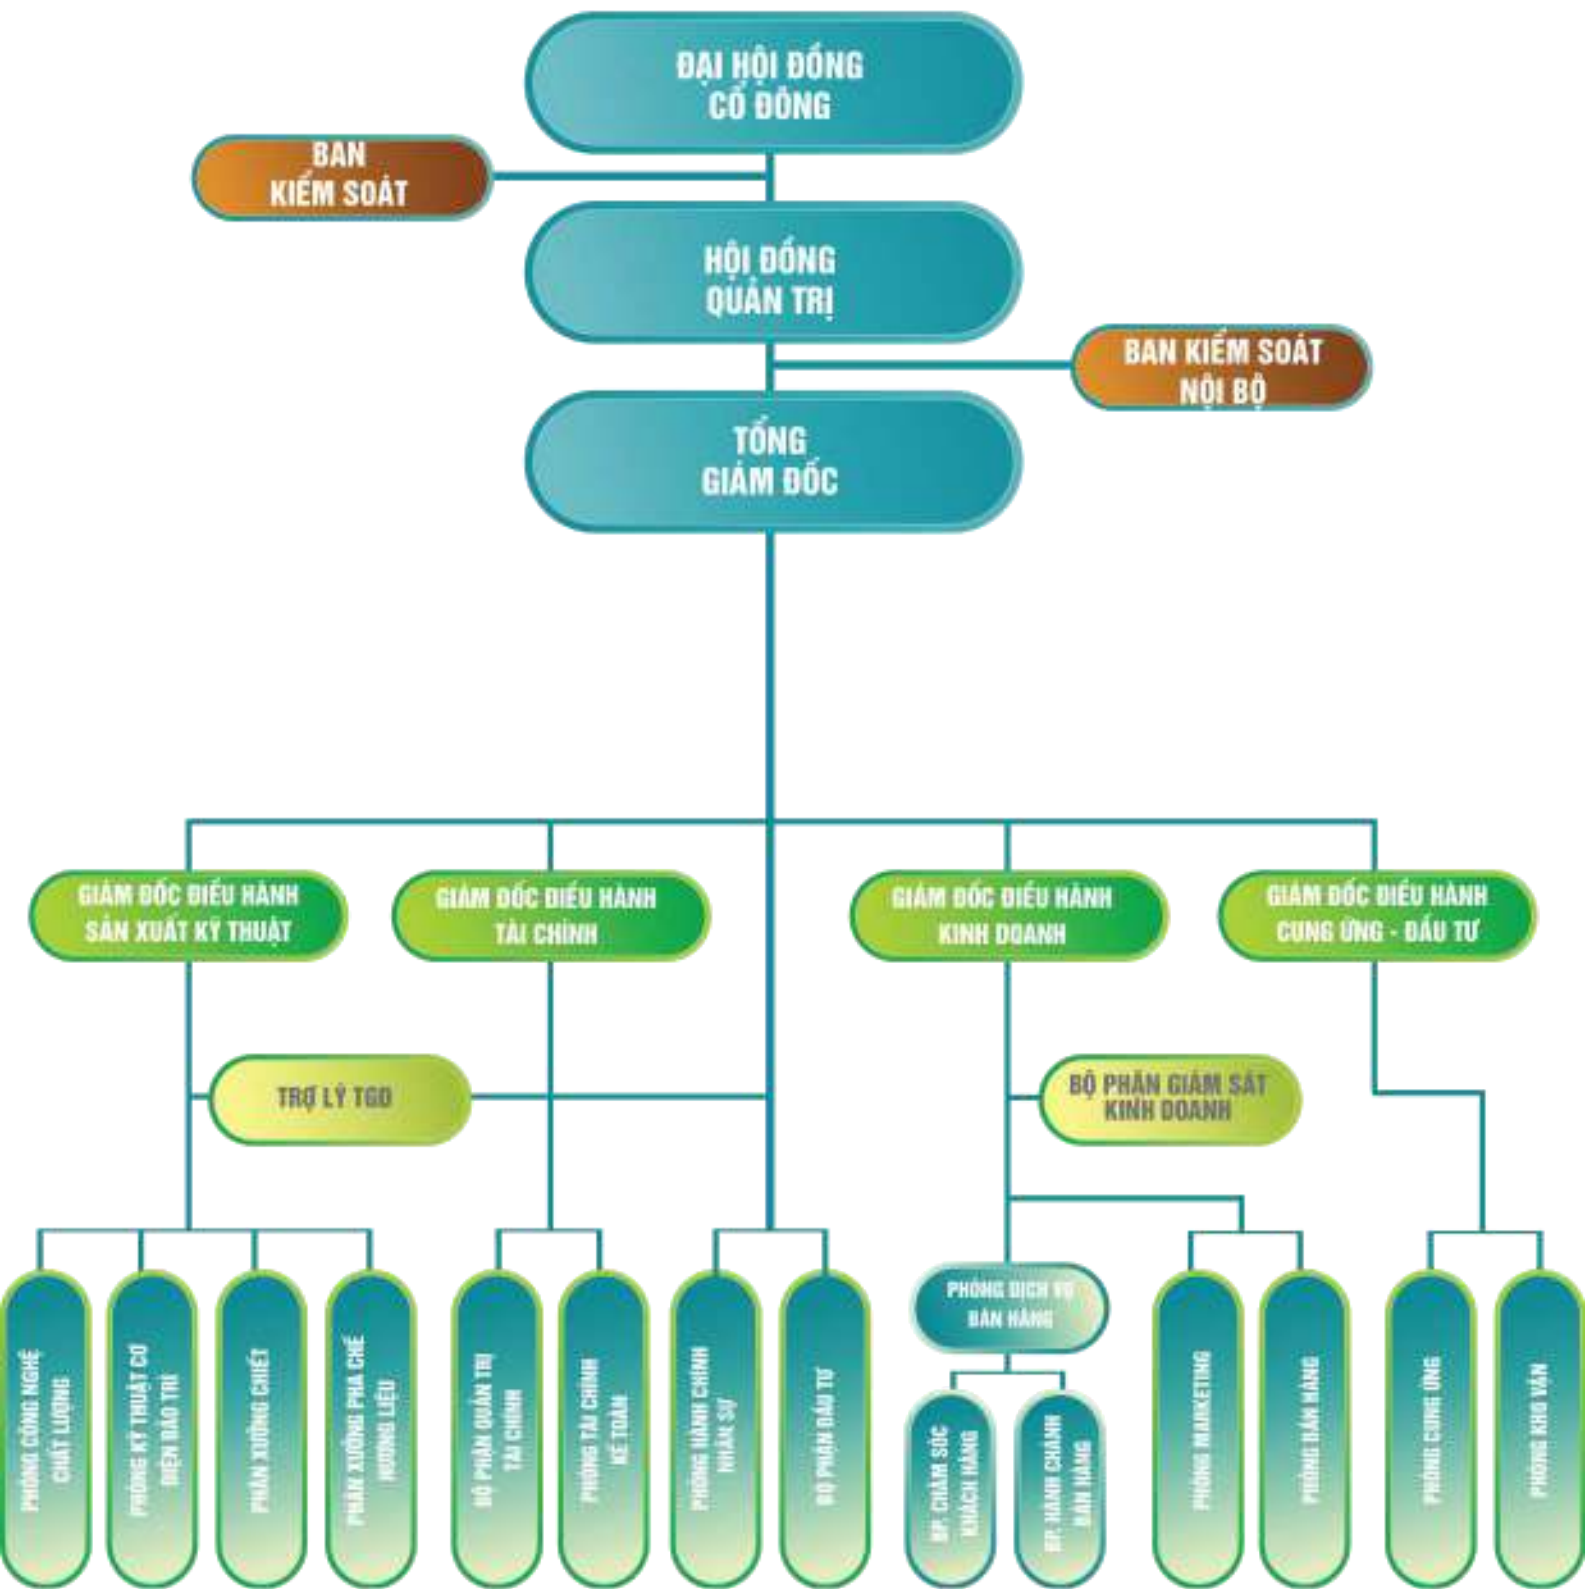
ĐẠI HỘI ĐỒNG CỔ ĐÔNG

BAN KIỂM SOÁT

HỘI ĐỒNG QUẢN TRỊ

BAN KIỂM SOÁT NỘI BỘ

TỔNG GIÁM ĐỐC

GIÁM ĐỐC ĐIỀU HÀNH SẢN XUẤT KỸ THUẬT

GIÁM ĐỐC ĐIỀU HÀNH TÀI CHÍNH

GIÁM ĐỐC ĐIỀU HÀNH KINH DOANH

GIÁM ĐỐC ĐIỀU HÀNH CUNG ỨNG - ĐẦU TƯ

TRỢ LÝ TGĐ

BỘ PHẬN GIÁM SÁT KINH DOANH

PHÒNG CÔNG NGHỆ CHẤT LƯỢNG

PHÒNG KỸ THUẬT CƠ ĐIỆN BẢO TRÌ

PHÂN XƯỞNG CHIẾT

PHÂN XƯỞNG PHA CHẾ HƯƠNG LIỆU

BỘ PHẬN QUẢN TRỊ TÀI CHÍNH

PHÒNG TÀI CHÍNH KẾ TOÁN

PHÒNG HÀNH CHÍNH NHÂN SỰ

BỘ PHẬN ĐẦU TƯ

PHÒNG DỊCH VỤ BÁN HÀNG

BP. CHĂM SÓC KHÁCH HÀNG

BP. HÀNH CHÍNH BÁN HÀNG

PHÒNG MARKETING

PHÒNG BÁN HÀNG

PHÒNG CUNG ỨNG

PHÒNG KHO VẬN